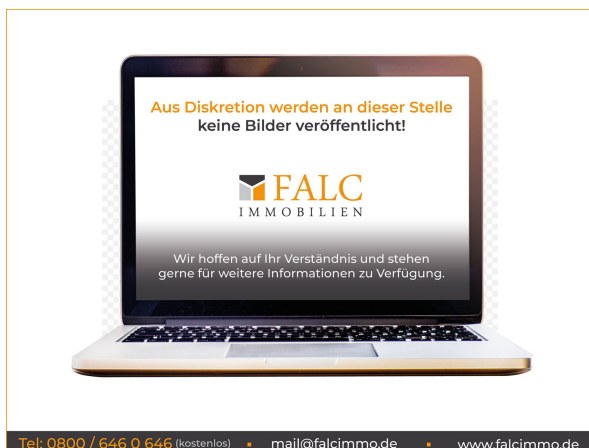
Aus Diskretion werden an dieser Stelle keine Bilder veröffentlicht!

FALC
IMMOBILIEN

Wir hoffen auf Ihr Verständnis und stehen gerne für weitere Informationen zu Verfügung.

Tel: 0800 / 646 0 646 (kostenlos) ▪ mail@falcimmo.de ▪ www.falcimmo.de